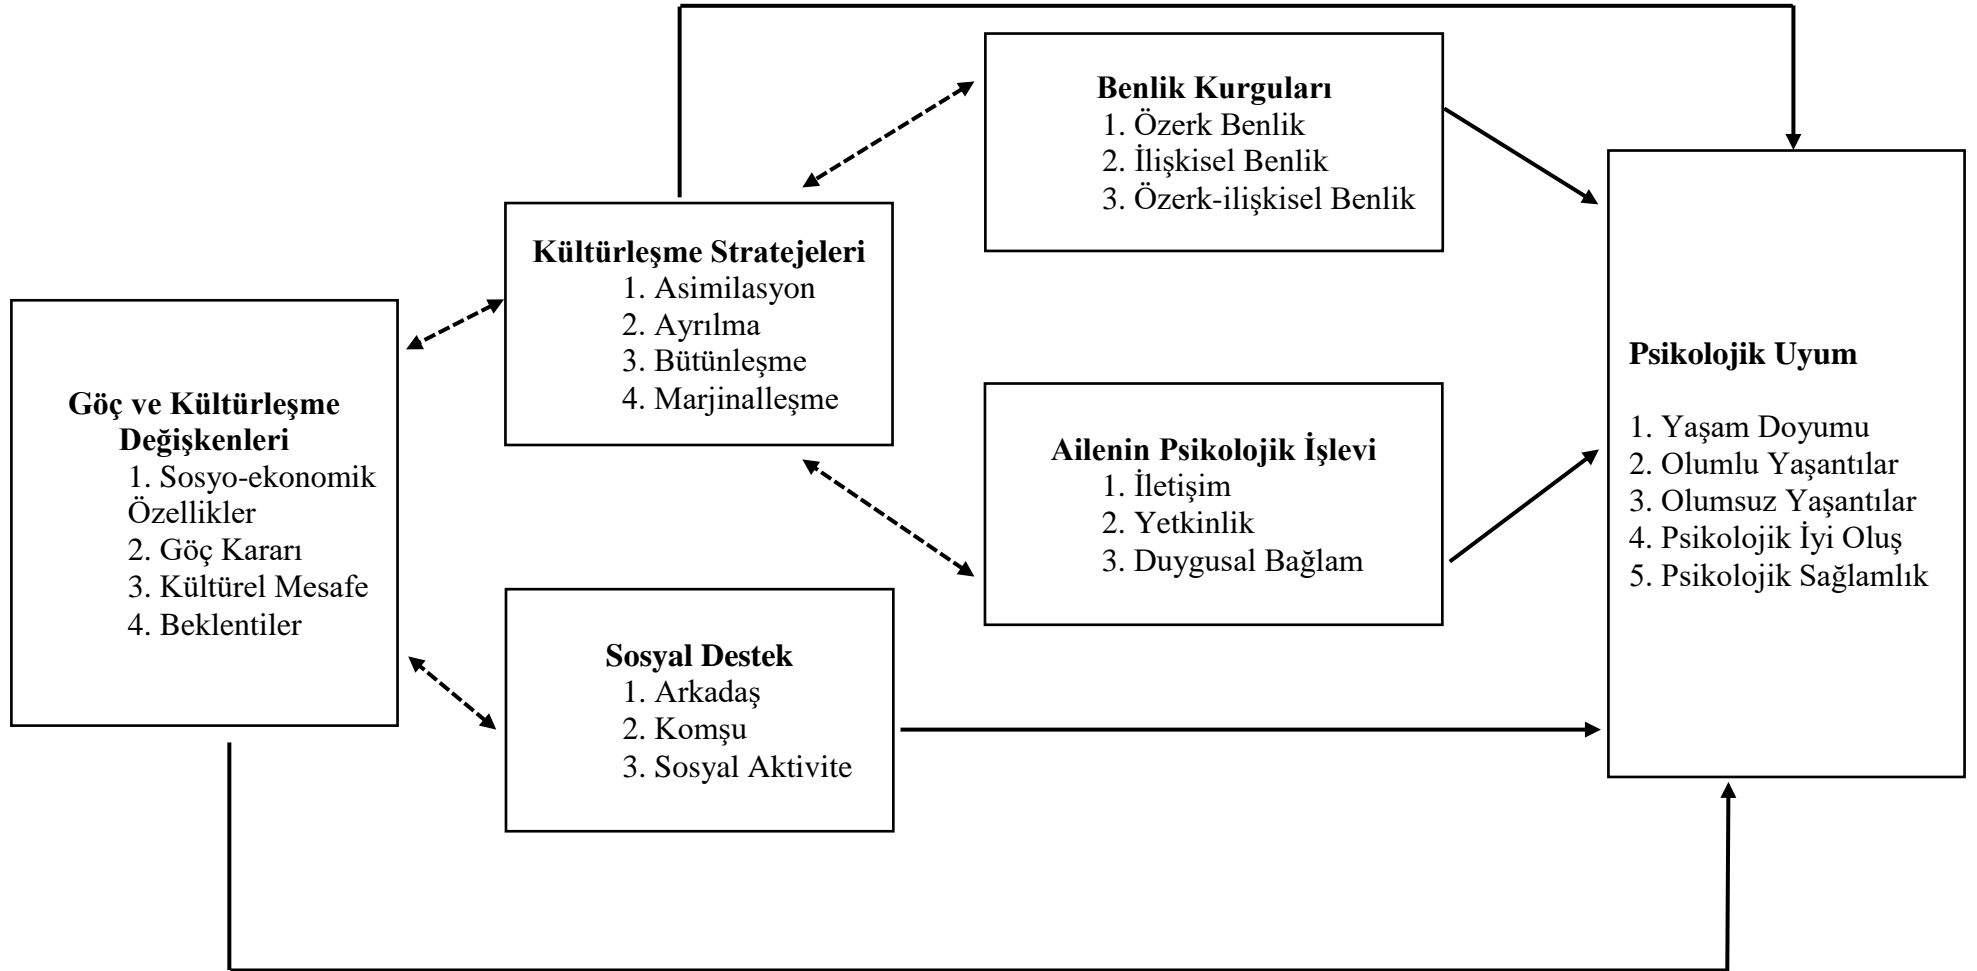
Benlik Kurguları
1. Özerk Benlik
2. İlişkisel Benlik
3. Özerk-ilişkisel Benlik

Kültürleşme Stratejeleri
1. Asimilasyon
2. Ayrılma
3. Bütünleşme
4. Marjinalleşme

Göç ve Kültürleşme Değişkenleri
1. Sosyo-ekonomik Özellikler
2. Göç Kararı
3. Kültürel Mesafe
4. Beklentiler

Ailenin Psikolojik İşlevi
1. İletişim
2. Yetkinlik
3. Duygusal Bağlam

Sosyal Destek
1. Arkadaş
2. Komşu
3. Sosyal Aktivite

Psikolojik Uyum

1. Yaşam Doyumu
2. Olumlu Yaşantılar
3. Olumsuz Yaşantılar
4. Psikolojik İyi Oluş
5. Psikolojik Sağlamlık